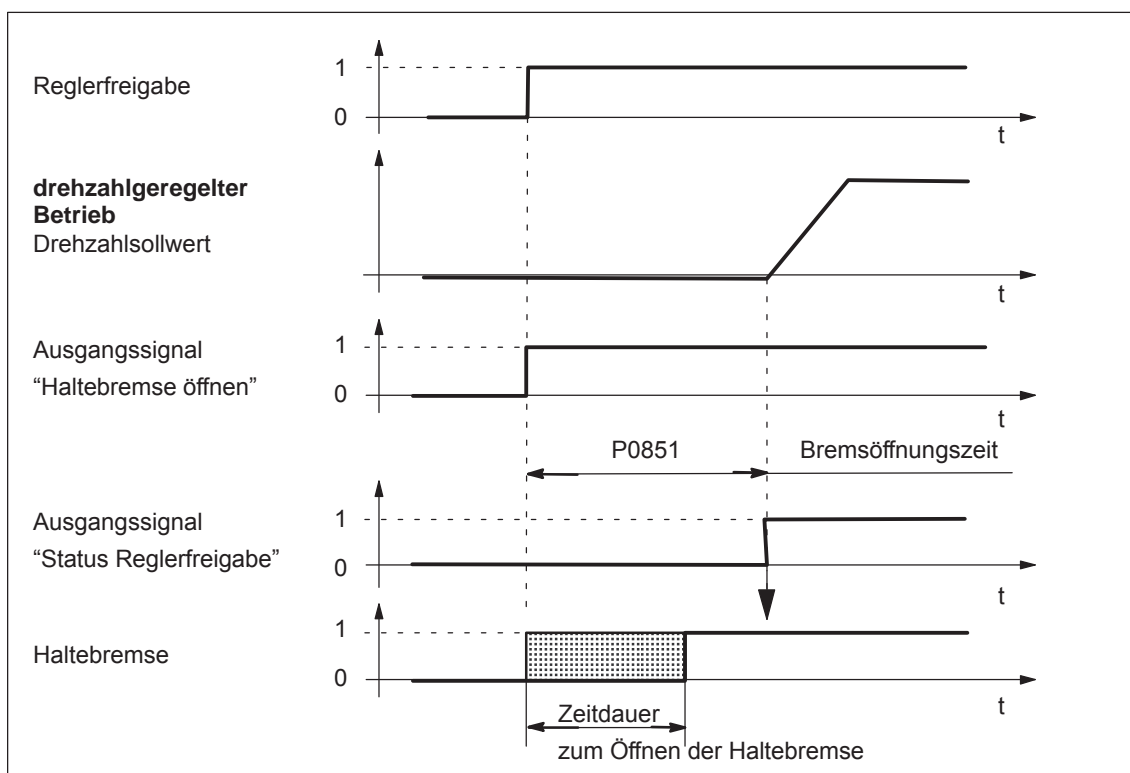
Reglerfreigabe
1
0
t

**drehzahlgeregelter Betrieb**
Drehzahlsollwert
t

Ausgangssignal
“Haltebremse öffnen”
1
0
t

P0851
Bremsöffnungszeit

Ausgangssignal
“Status Reglerfreigabe”
1
0
t

Haltebremse
1
0
t

Zeitdauer
zum Öffnen der Haltebremse